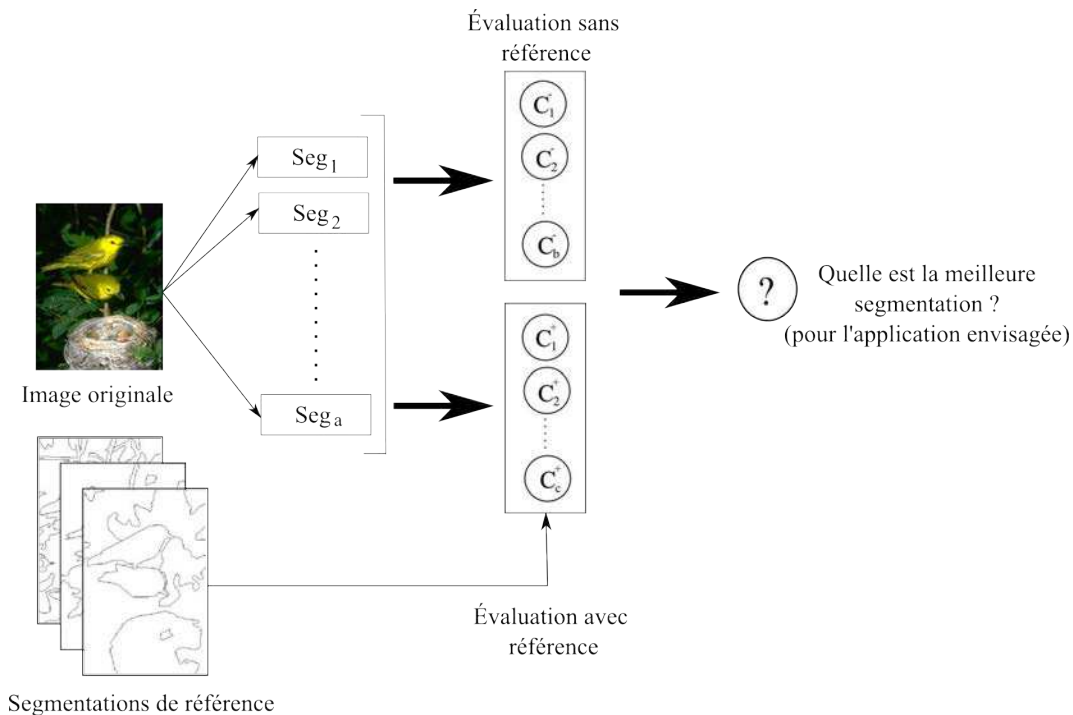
Évaluation sans référence

$Seg_1$

$Seg_2$

$Seg_a$

$C_1^*$

$C_2^*$

$C_b^*$

$C_1^+$

$C_2^+$

$C_c^+$

?

Quelle est la meilleure segmentation ? (pour l'application envisagée)

Image originale

Évaluation avec référence

Segmentations de référence